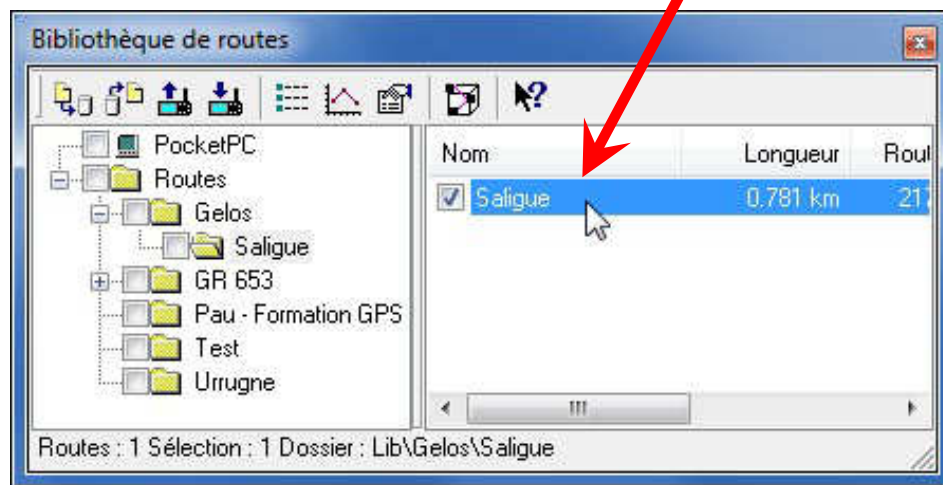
Bibliothèque de routes

PocketPC
Routes
Gelos
Saligue
GR 653
Pau - Formation GPS
Test
Urrugne

| Nom | Longueur | Rou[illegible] |
|---|---|---|
| Saligue | 0.781 km | 21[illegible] |

Routes : 1 Sélection : 1 Dossier : Lib\Gelos\Saligue